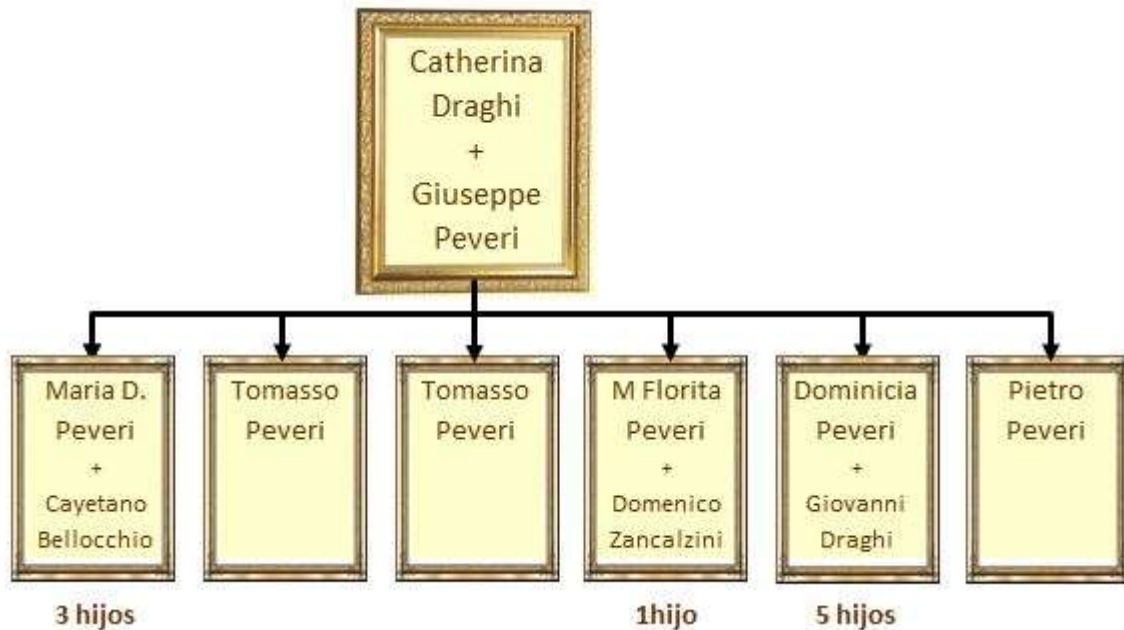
Catherina Draghi + Giuseppe Peveri

Maria D. Peveri + Cayetano Bellocchio

Tomasso Peveri

Tomasso Peveri

M Florita Peveri + Domenico Zancalzini

Dominicia Peveri + Giovanni Draghi

Pietro Peveri

3 hijos

1hijo

5 hijos